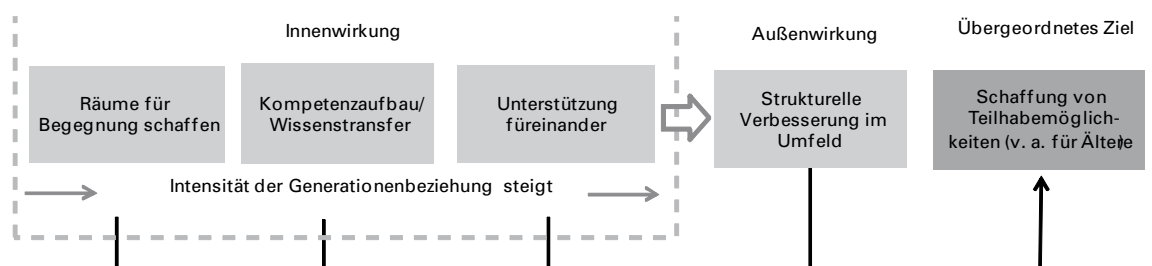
Innenwirkung

Räume für Begegnung schaffen

Kompetenzaufbau/ Wissenstransfer

Unterstützung füreinander

Intensität der Generationenbeziehung steigt

Außenwirkung

Strukturelle Verbesserung im Umfeld

Übergeordnetes Ziel

Schaffung von Teilhabemöglichkeiten (v. a. für Ältere